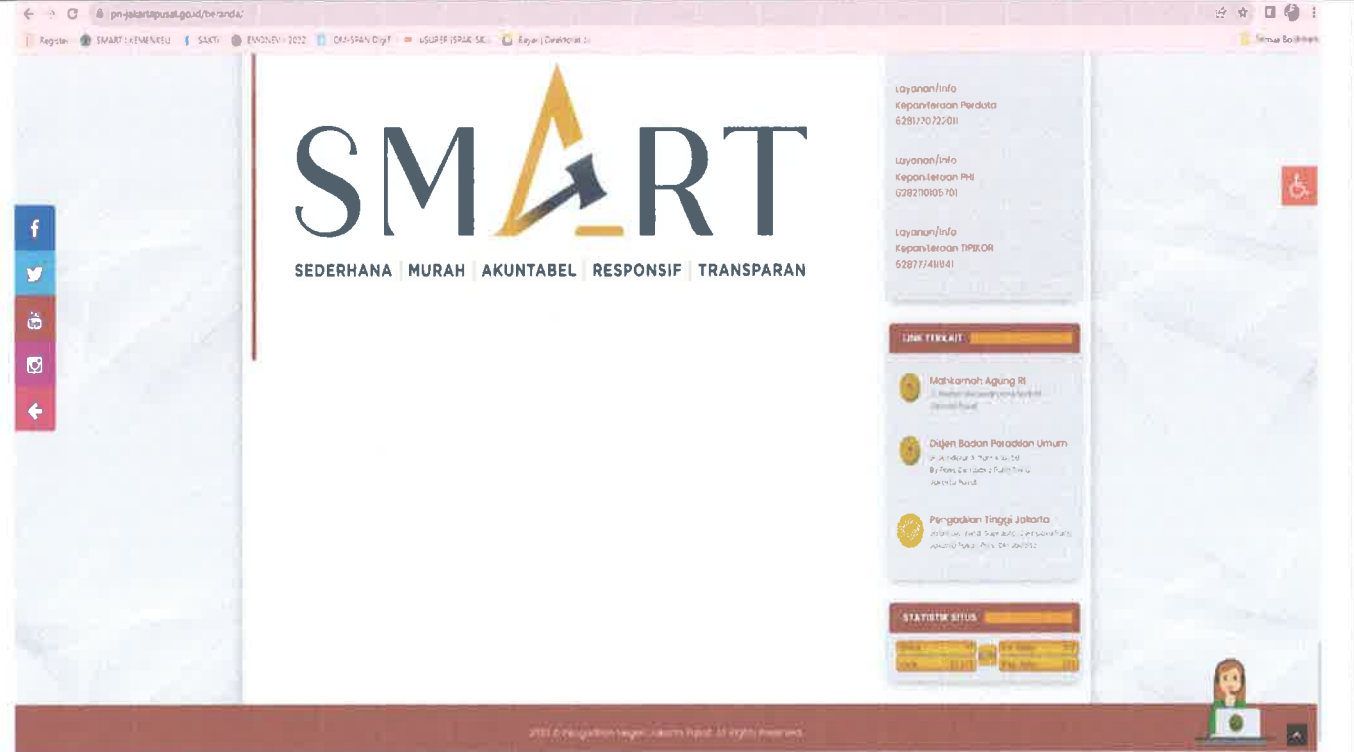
pn-jakartapusat.go.id/beranda/

Register SMART KEMENKEU SAKTI EMONEV 2022 OM-SPAN DigiT eSURAT ISPAK SK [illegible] Bayar | Direktorat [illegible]

Semua Bookmark

SMART

SEDERHANA | MURAH | AKUNTABEL | RESPONSIF | TRANSPARAN

Layanan/Info
Kepaniteraan Perdata
6281770722011

Layanan/Info
Kepaniteraan PHI
6282110105701

Layanan/Info
Kepaniteraan TIPIKOR
6287774118841

LINK TERKAIT

Mahkamah Agung RI
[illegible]

Dirjen Badan Peradilan Umum
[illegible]

Pengadilan Tinggi Jakarta
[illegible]

STATISTIK SITUS

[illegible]

2023 © Pengadilan Negeri Jakarta Pusat. All Rights Reserved.